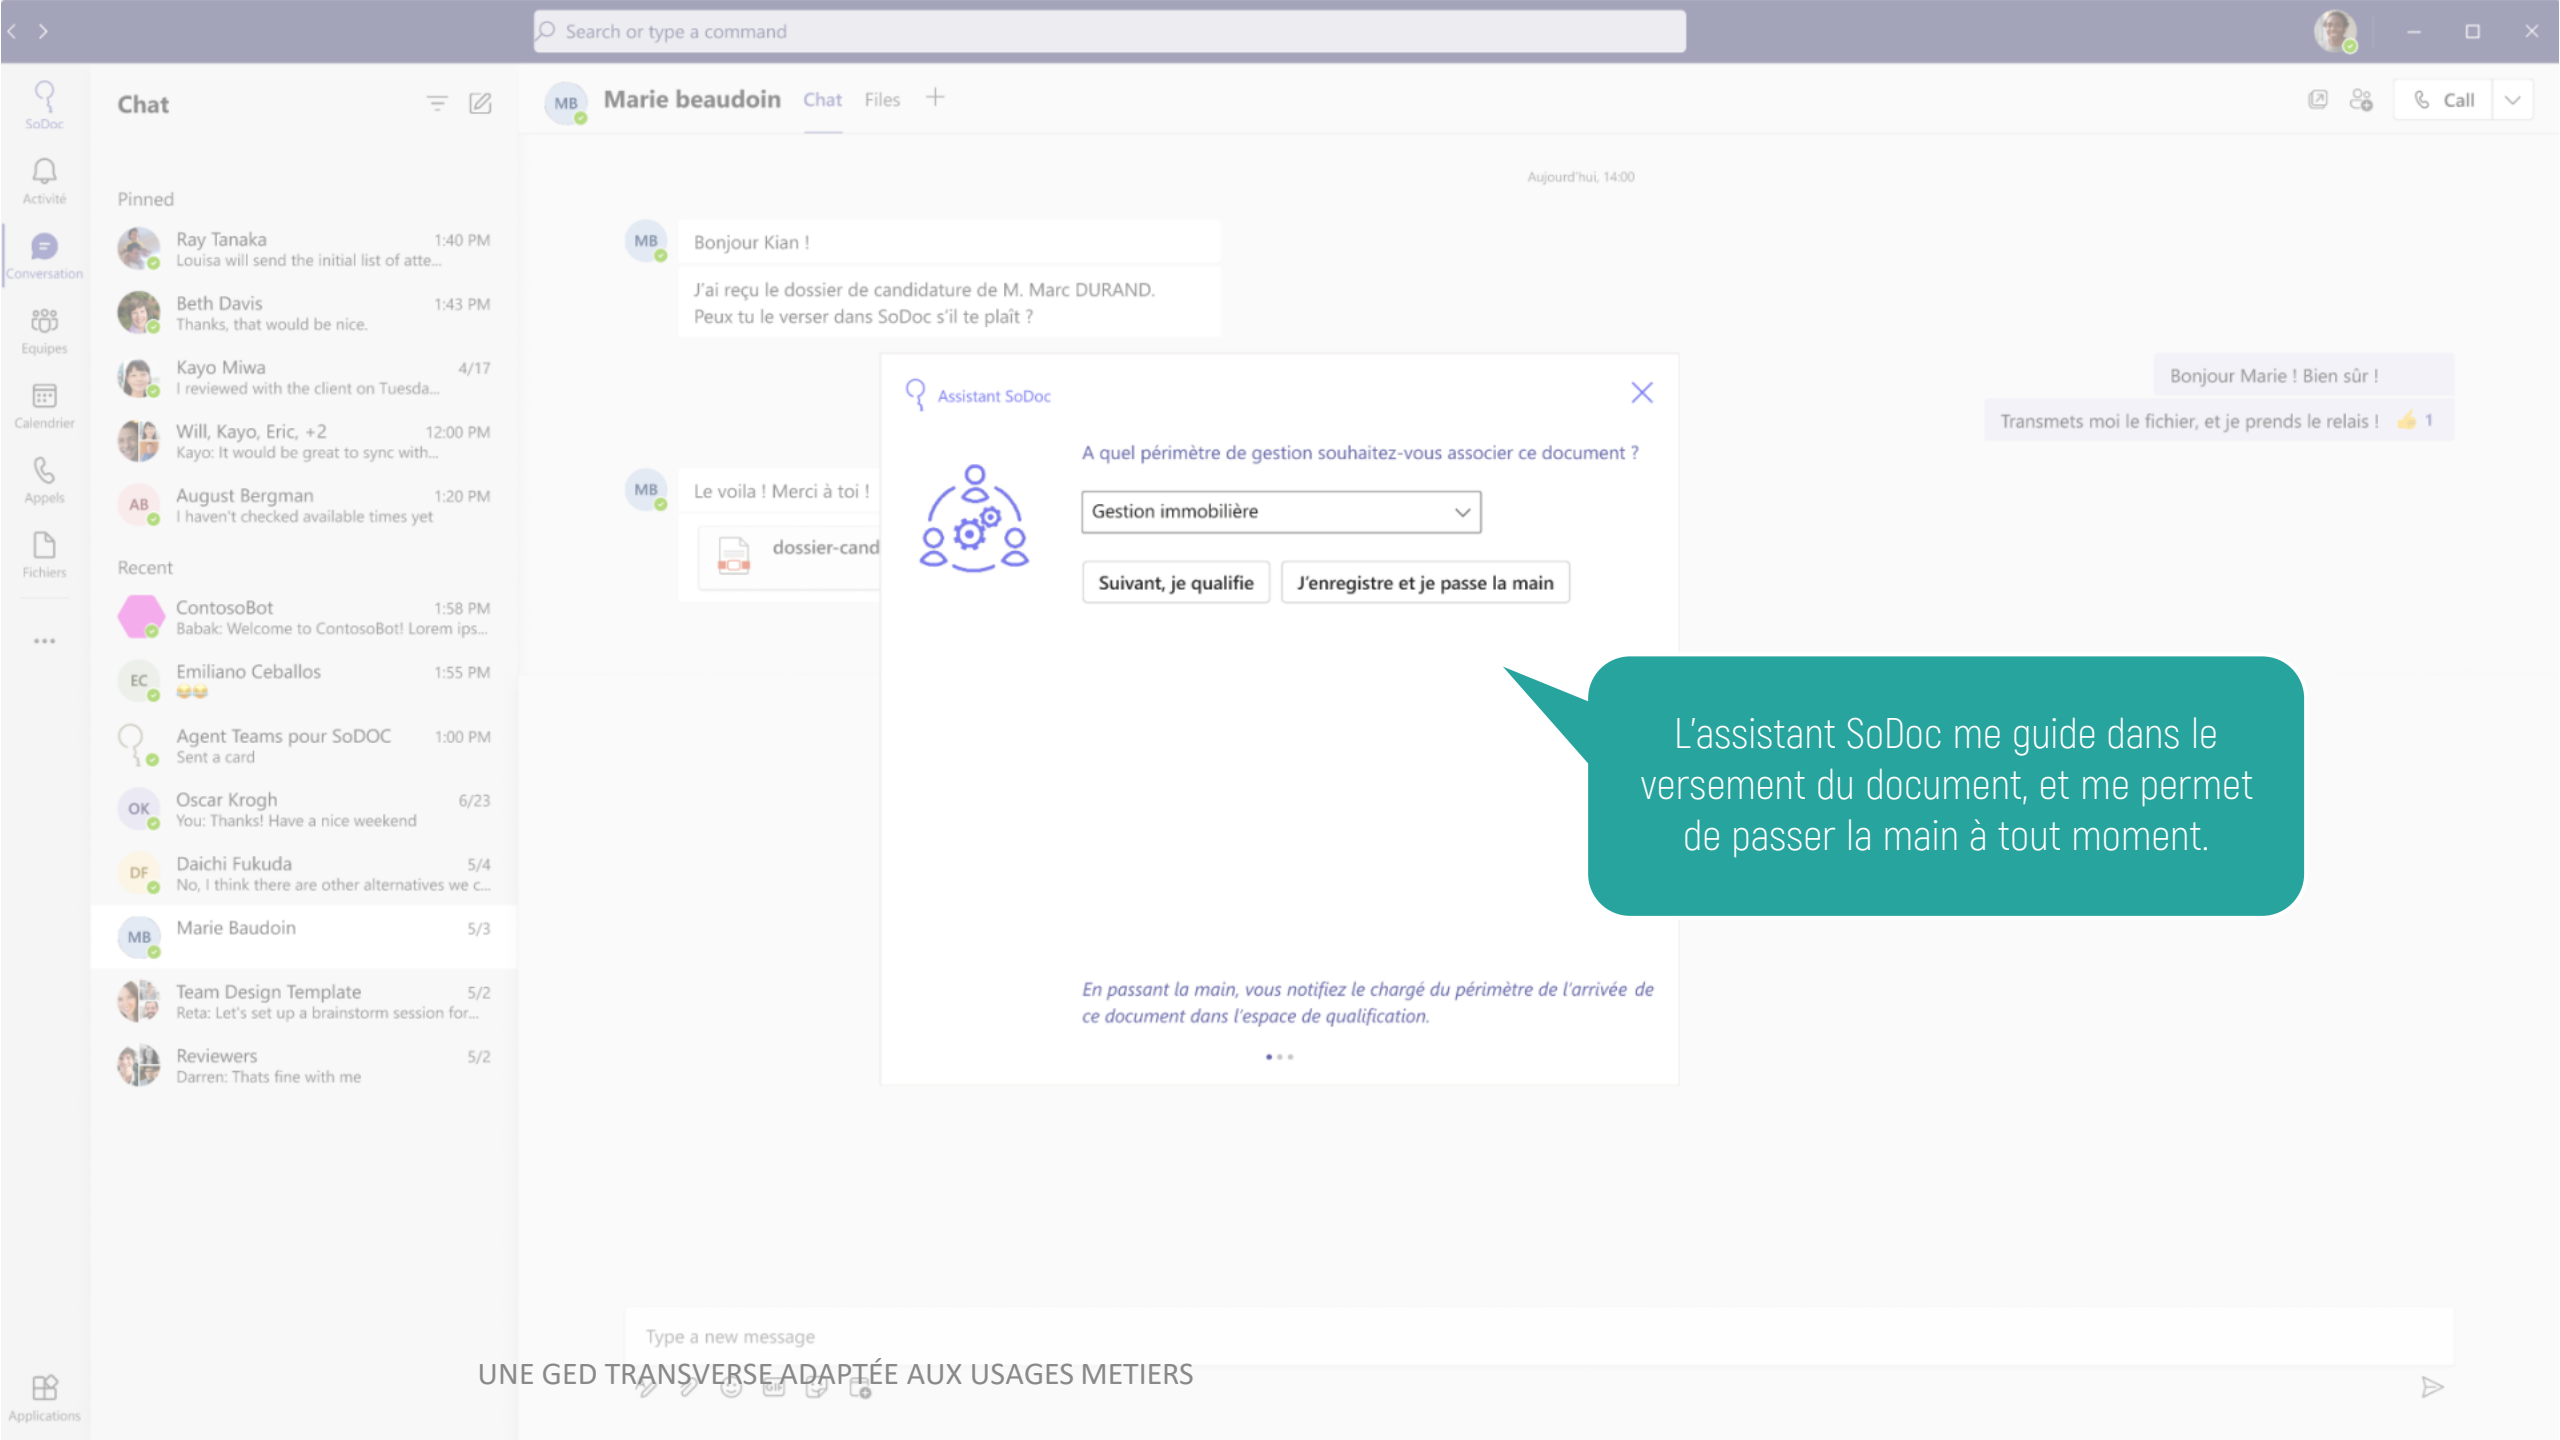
Search or type a command

SoDoc
Activité
Conversation
Equipes
Calendrier
Appels
Fichiers
...
Applications

Chat

Pinned

Ray Tanaka 1:40 PM
Louisa will send the initial list of atte...

Beth Davis 1:43 PM
Thanks, that would be nice.

Kayo Miwa 4/17
I reviewed with the client on Tuesda...

Will, Kayo, Eric, +2 12:00 PM
Kayo: It would be great to sync with...

AB August Bergman 1:20 PM
I haven't checked available times yet

Recent

ContosoBot 1:58 PM
Babak: Welcome to ContosoBot! Lorem ips...

EC Emiliano Ceballos 1:55 PM

Agent Teams pour SoDOC 1:00 PM
Sent a card

OK Oscar Krogh 6/23
You: Thanks! Have a nice weekend

DF Daichi Fukuda 5/4
No, I think there are other alternatives we c...

MB Marie Baudoin 5/3

Team Design Template 5/2
Reta: Let's set up a brainstorm session for...

Reviewers 5/2
Darren: Thats fine with me

MB Marie beaudoin Chat Files +

Call

Aujourd'hui, 14:00

MB Bonjour Kian !

J'ai reçu le dossier de candidature de M. Marc DURAND.
Peux tu le verser dans SoDoc s'il te plaît ?

Bonjour Marie ! Bien sûr !

Transmets moi le fichier, et je prends le relais ! 1

MB Le voila ! Merci à toi !

dossier-cand

Assistant SoDoc

A quel périmètre de gestion souhaitez-vous associer ce document ?

Gestion immobilière

Suivant, je qualifie J'enregistre et je passe la main

En passant la main, vous notifiez le chargé du périmètre de l'arrivée de ce document dans l'espace de qualification.

L'assistant SoDoc me guide dans le versement du document, et me permet de passer la main à tout moment.

Type a new message

UNE GED TRANSVERSE ADAPTÉE AUX USAGES METIERS